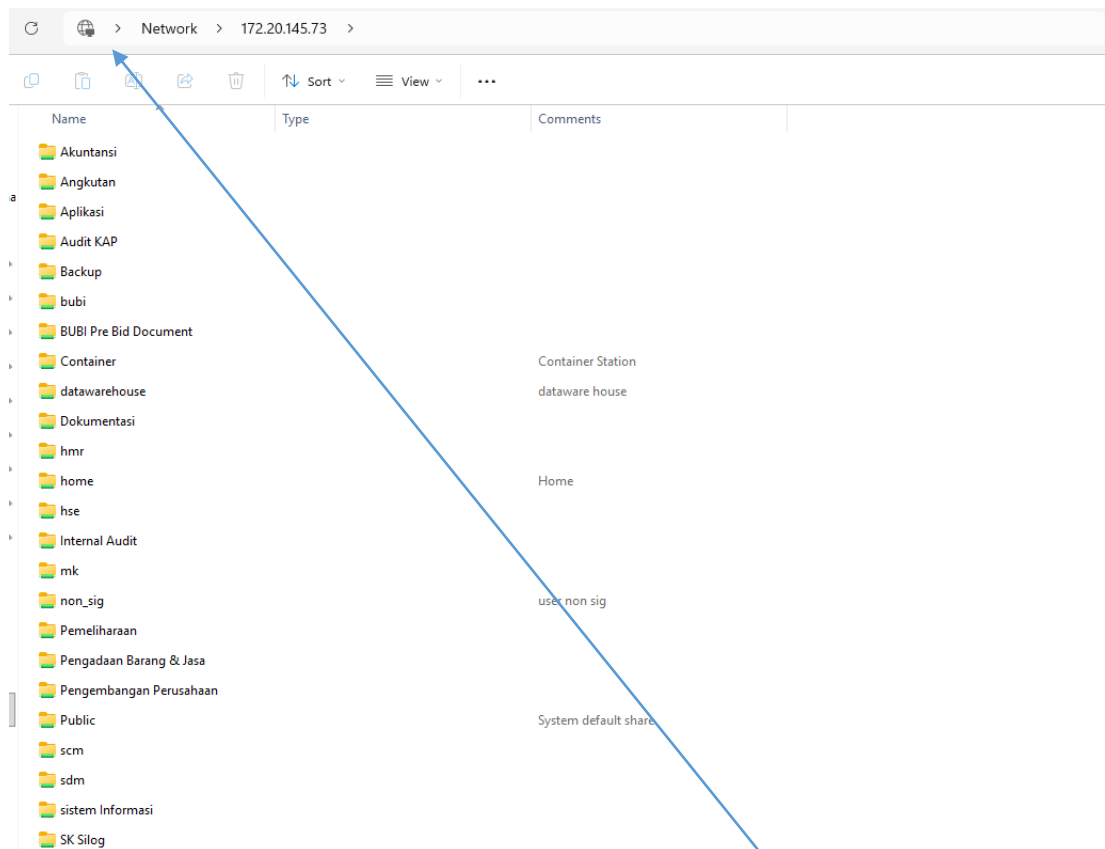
> Network > 172.20.145.73 >

Sort View ...

| Name | Type | Comments |
|---|---|---|
| Akuntansi | | |
| Angkutan | | |
| Aplikasi | | |
| Audit KAP | | |
| Backup | | |
| bubi | | |
| BUBI Pre Bid Document | | |
| Container | | Container Station |
| datawarehouse | | dataware house |
| Dokumentasi | | |
| hmr | | |
| home | | Home |
| hse | | |
| Internal Audit | | |
| mk | | |
| non_sig | | user non sig |
| Pemeliharaan | | |
| Pengadaan Barang & Jasa | | |
| Pengembangan Perusahaan | | |
| Public | | System default share |
| scm | | |
| sdm | | |
| sistem Informasi | | |
| SK Silog | | |